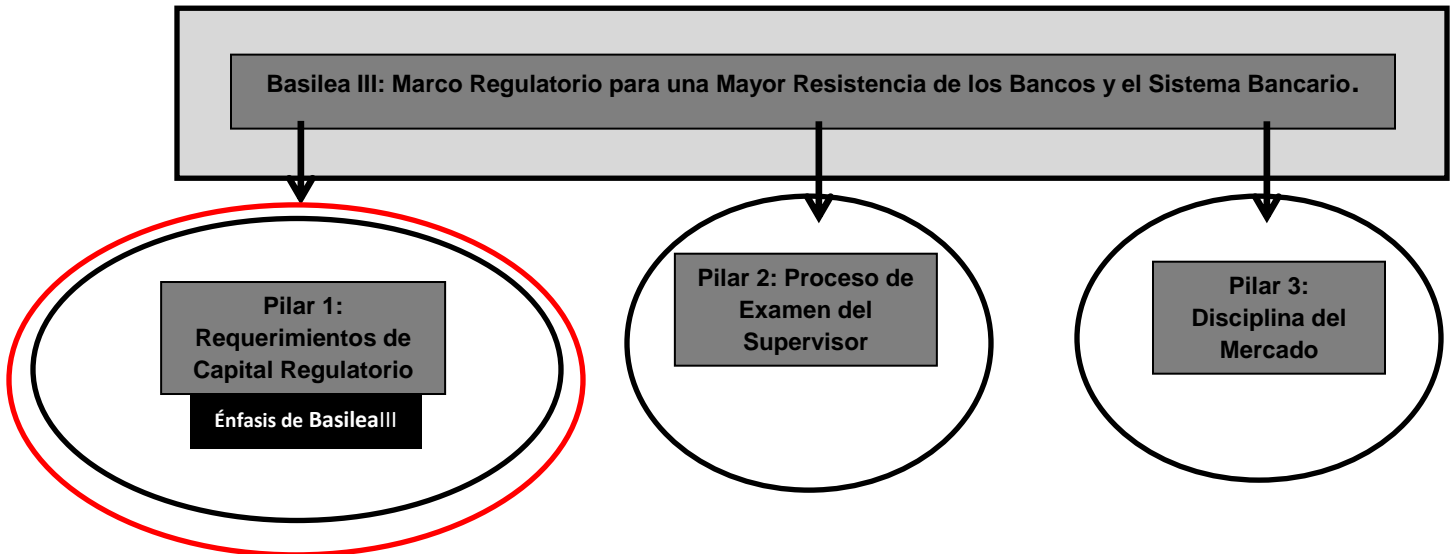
Basilea III: Marco Regulatorio para una Mayor Resistencia de los Bancos y el Sistema Bancario.

Pilar 1: Requerimientos de Capital Regulatorio

Énfasis de BasileaIII

Pilar 2: Proceso de Examen del Supervisor

Pilar 3: Disciplina del Mercado